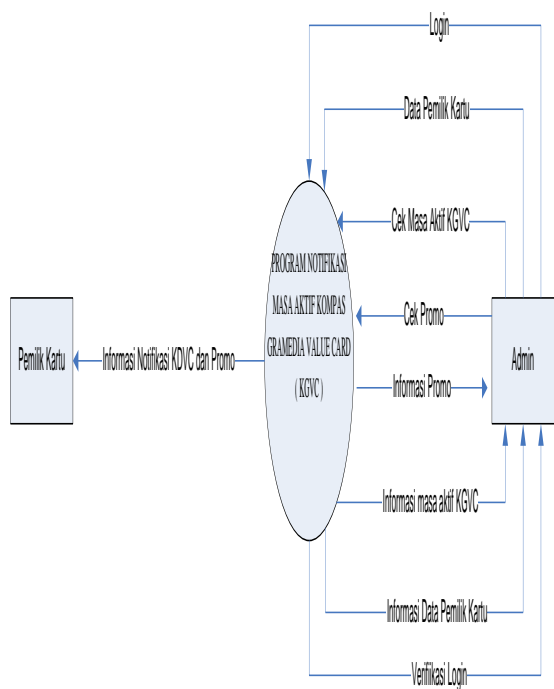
Login

Data Pemilik Kartu

Cek Masa Aktif KGVC

PROGRAM NOTIFIKASI MASA AKTIF KOMPAS GRAMEDIA VALUE CARD (KGVC)

Cek Promo

Pemilik Kartu

Informasi Notifikasi KDVC dan Promo

Admin

Informasi Promo

Informasi masa aktif KGVC

Informasi Data Pemilik Kartu

Verifikasi Login